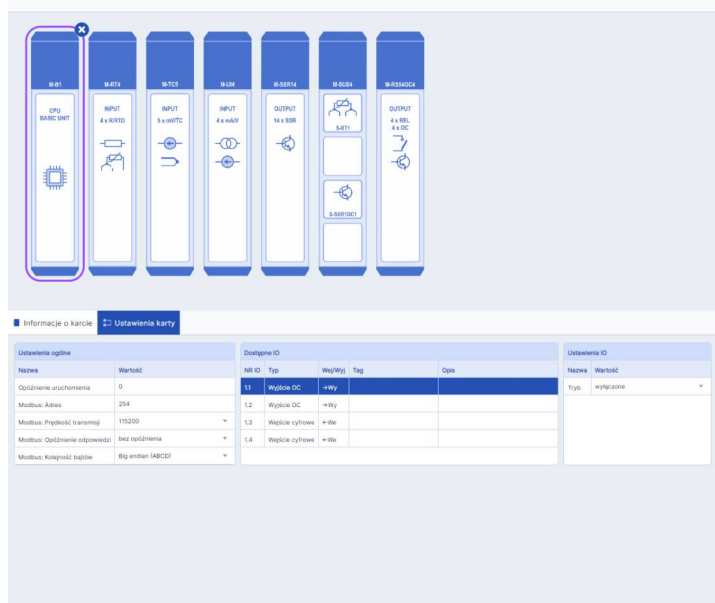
M-B1
CPU
BASIC UNIT

M-RT4
INPUT
4 x R/RTD

M-TC5
INPUT
5 x mV/TC

M-UI4
INPUT
4 x mA/V

M-SSR14
OUTPUT
14 x SSR

M-SUB4
S-IIT1
S-SSR1OC1

M-RS4OC4
OUTPUT
4 x REL
4 x OC

Informacje o karcie
Ustawienia karty

Ustawienia ogólne

| Nazwa | Wartość |
|---|---|
| Opóźnienie uruchomienia | 0 |
| Modbus: Adres | 254 |
| Modbus: Prędkość transmisji | 115200 |
| Modbus: Opóźnienie odpowiedzi | bez opóźnienia |
| Modbus: Kolejność bajtów | Big endian (ABCD) |

Dostępne IO

| NR IO | Typ | Wej/Wyj | Tag | Opis |
|---|---|---|---|---|
| 1.1 | Wyjście OC | →Wy | | |
| 1.2 | Wyjście OC | →Wy | | |
| 1.3 | Wejście cyfrowe | ←We | | |
| 1.4 | Wejście cyfrowe | ←We | | |

Ustawienia IO

| Nazwa | Wartość |
|---|---|
| Tryb | wyłączone |